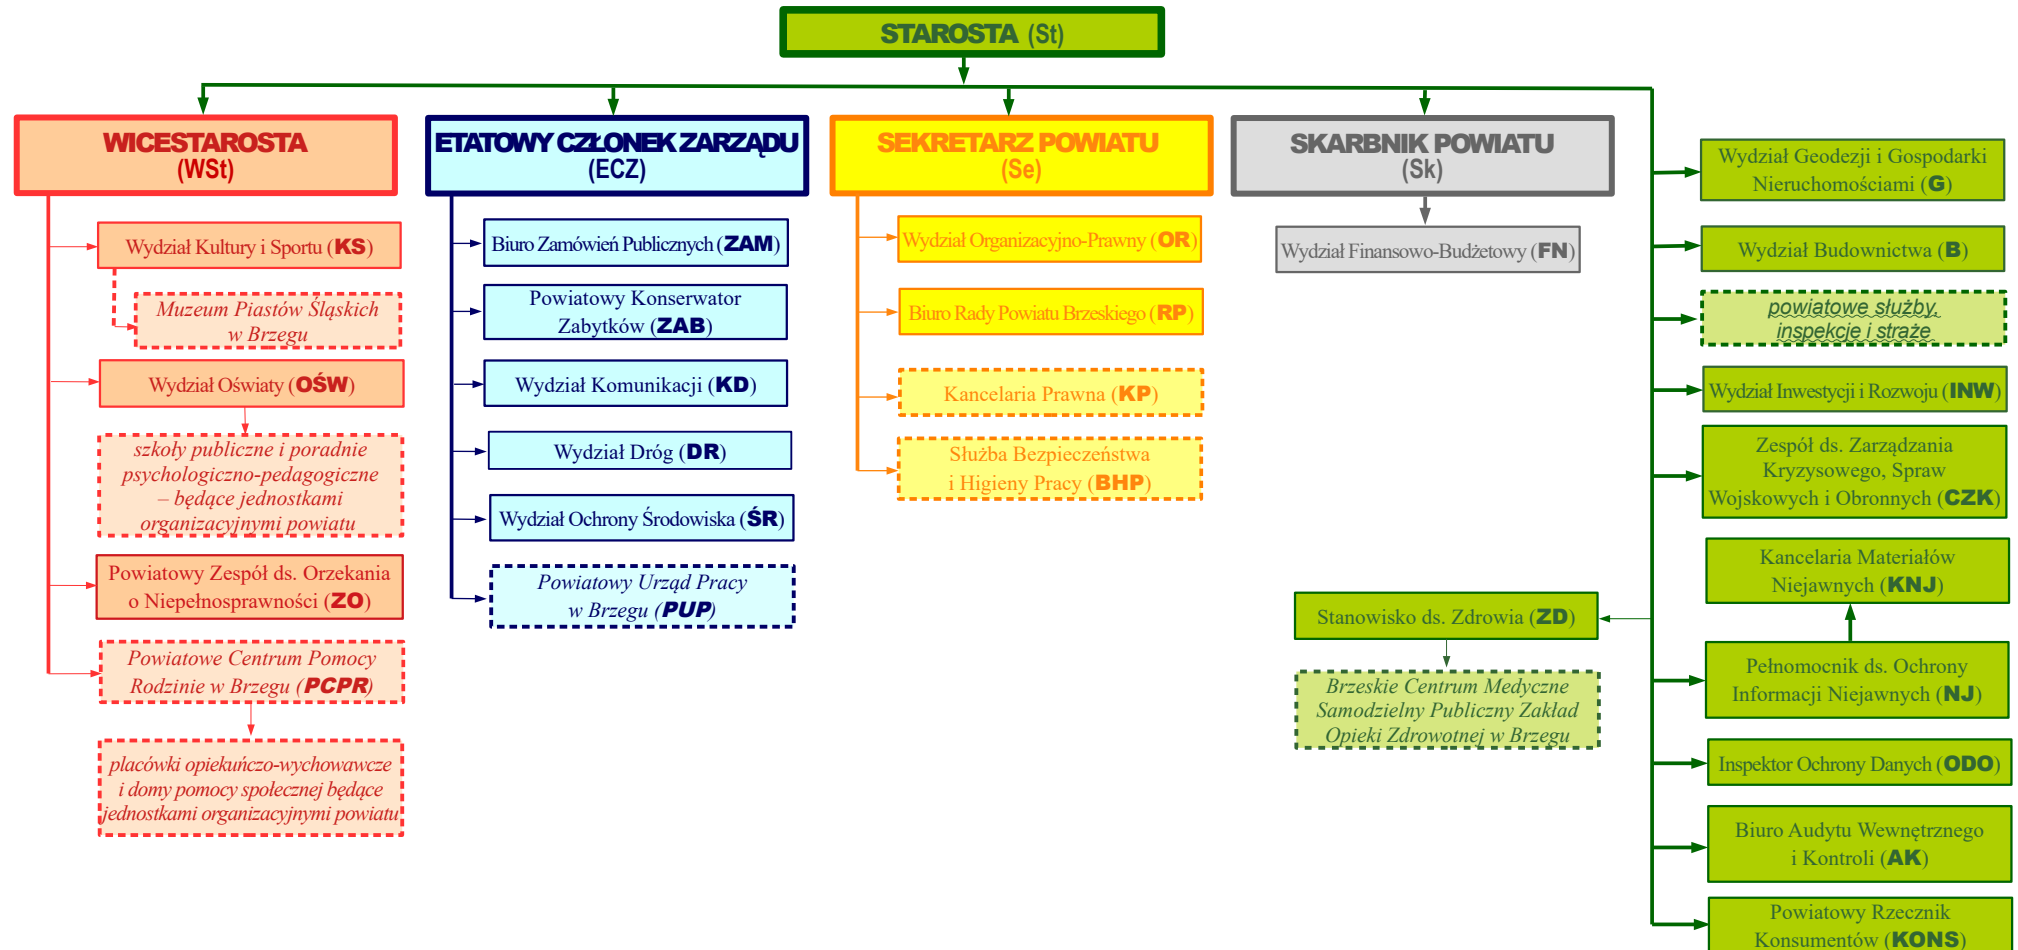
STAROSTA (St)

WICESTAROSTA (WSt)

Wydział Kultury i Sportu (KS)

Muzeum Piastów Śląskich w Brzegu

Wydział Oświaty (OŚW)

szkoły publiczne i poradnie psychologiczno-pedagogiczne – będące jednostkami organizacyjnymi powiatu

Powiatowy Zespół ds. Orzekania o Niepełnosprawności (ZO)

Powiatowe Centrum Pomocy Rodzinie w Brzegu (PCPR)

placówki opiekuńczo-wychowawcze i domy pomocy społecznej będące jednostkami organizacyjnymi powiatu

ETATOWY CZŁONEK ZARZĄDU (ECZ)

Biuro Zamówień Publicznych (ZAM)

Powiatowy Konserwator Zabytków (ZAB)

Wydział Komunikacji (KD)

Wydział Dróg (DR)

Wydział Ochrony Środowiska (ŚR)

Powiatowy Urząd Pracy w Brzegu (PUP)

SEKRETARZ POWIATU (Se)

Wydział Organizacyjno-Prawny (OR)

Biuro Rady Powiatu Brzeskiego (RP)

Kancelaria Prawna (KP)

Służba Bezpieczeństwa i Higieny Pracy (BHP)

SKARBNIK POWIATU (Sk)

Wydział Finansowo-Budżetowy (FN)

Stanowisko ds. Zdrowia (ZD)

Brzeskie Centrum Medyczne Samodzielny Publiczny Zakład Opieki Zdrowotnej w Brzegu

Wydział Geodezji i Gospodarki Nieruchomościami (G)

Wydział Budownictwa (B)

powiatowe służby, inspekcje i straże

Wydział Inwestycji i Rozwoju (INW)

Zespół ds. Zarządzania Kryzysowego, Spraw Wojskowych i Obronnych (CZK)

Kancelaria Materiałów Niejawnych (KNJ)

Pełnomocnik ds. Ochrony Informacji Niejawnych (NJ)

Inspektor Ochrony Danych (ODO)

Biuro Audytu Wewnętrznego i Kontroli (AK)

Powiatowy Rzecznik Konsumentów (KONS)